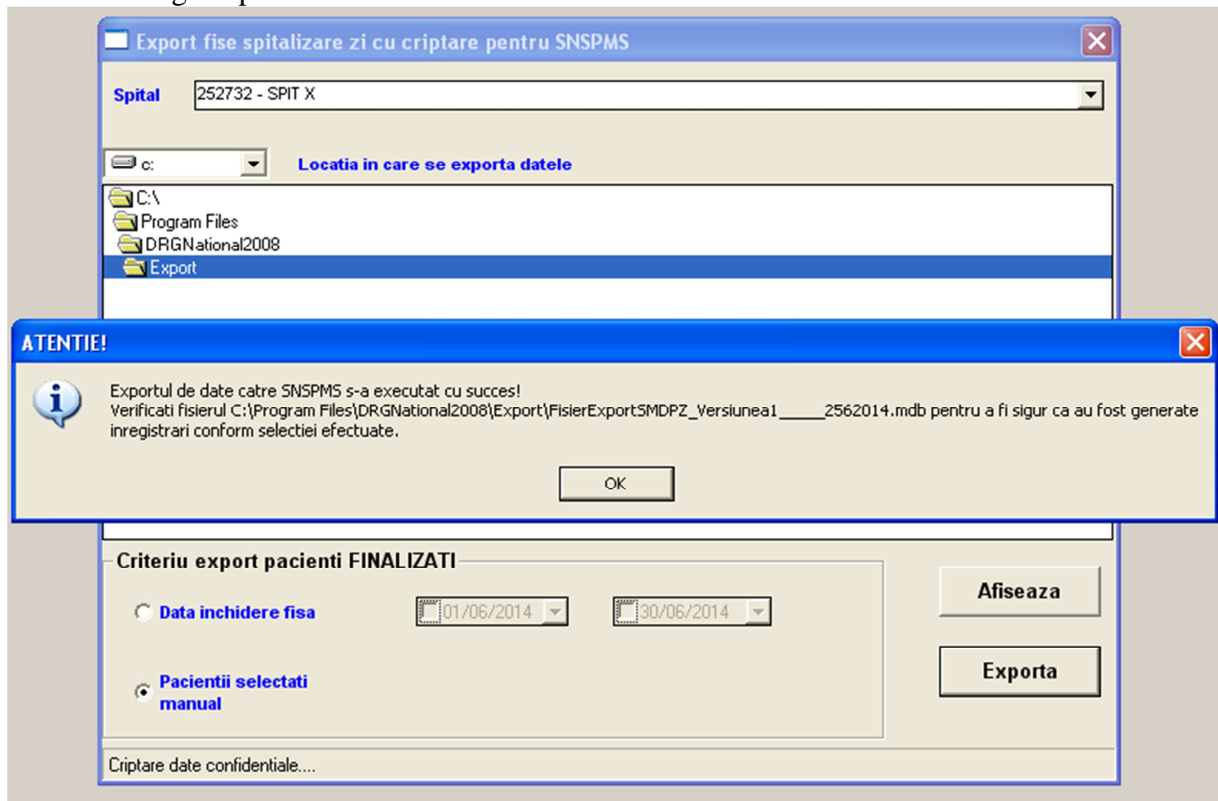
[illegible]

Export fise spitalizare zi cu criptare pentru SNSPMS

Spital 252732 - SPIT X

c: Locatia in care se exporta datele

C:\
Program Files
DRGNational2008
Export

ATENTIE!

Exportul de date catre SNSPMS s-a executat cu succes!
Verificati fisierul C:\Program Files\DRGNational2008\Export\FisierExportSMDPZ_Versiunea1_____2562014.mdb pentru a fi sigur ca au fost generate inregistrari conform selectiei efectuate.

OK

Criteriu export pacienti FINALIZATI

Data inchidere fisa 01/06/2014 30/06/2014

Pacientii selectati manual

Afiseaza

Exporta

Criptare date confidentiale....